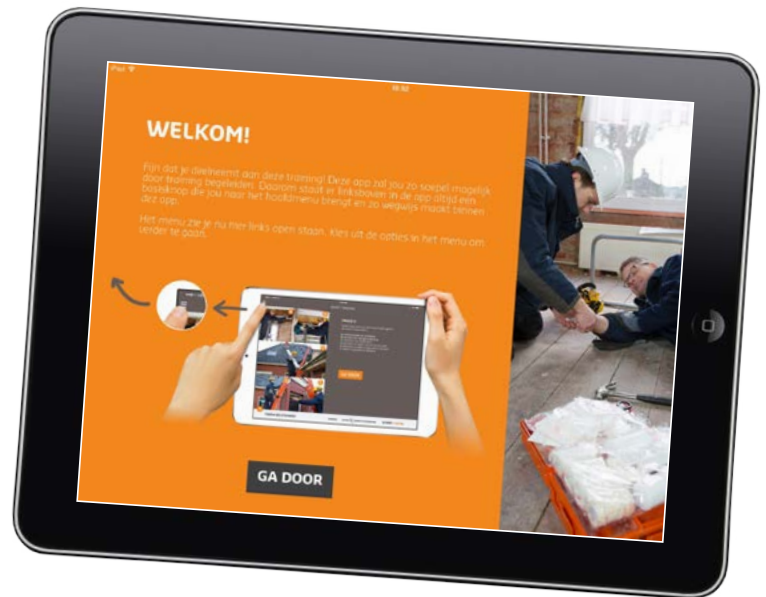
iPad

09:52

WELKOM!

Fijn dat je deelneemt aan deze training! Deze app zal jou zo soepel mogelijk door training begeleiden. Daarom staat er linksboven in de app altijd een basisknop die jou naar het hoofdmenu brengt en zo wegwijs maakt binnen deze app.

Het menu zie je nu hier links open staan. Kies uit de opties in het menu om verder te gaan.

GA DOOR